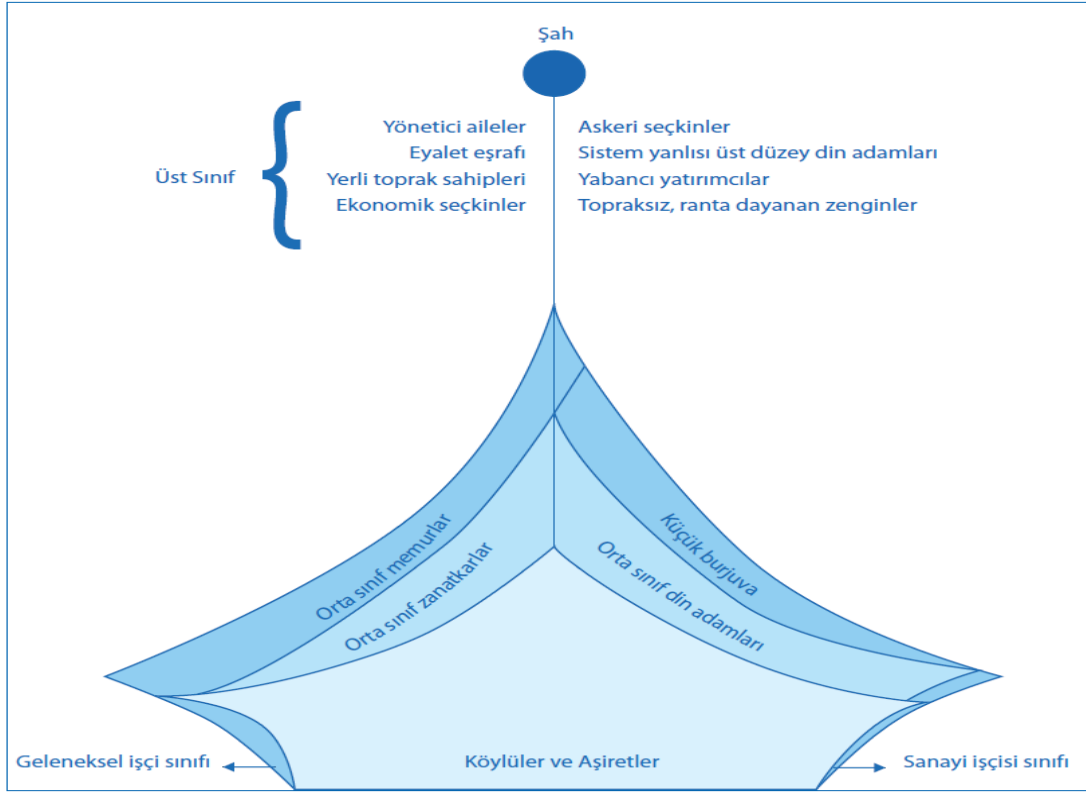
Şah

Üst Sınıf

Yönetici aileler
Eyalet eşrafı
Yerli toprak sahipleri
Ekonomik seçkinler

Askeri seçkinler
Sistem yanlısı üst düzey din adamları
Yabancı yatırımcılar
Topraksız, ranta dayanan zenginler

Orta sınıf memurlar
Orta sınıf zanatkarlar
Küçük burjuva
Orta sınıf din adamları

Geleneksel işçi sınıfı
Köylüler ve Aşiretler
Sanayi işçisi sınıfı